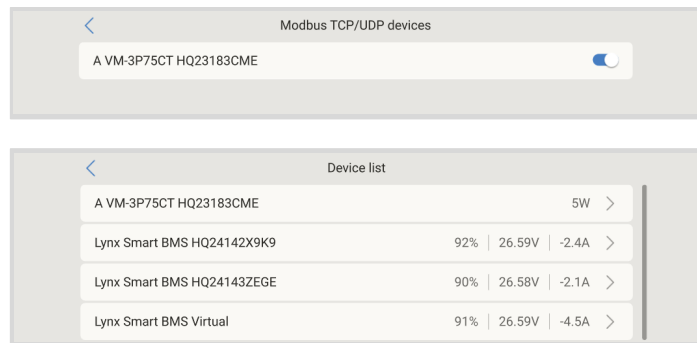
<

Modbus TCP/UDP devices

A VM-3P75CT HQ23183CME

<

Device list

A VM-3P75CT HQ23183CME 5W >

Lynx Smart BMS HQ24142X9K9 92% | 26.59V | -2.4A >

Lynx Smart BMS HQ24143ZEGE 90% | 26.58V | -2.1A >

Lynx Smart BMS Virtual 91% | 26.59V | -4.5A >